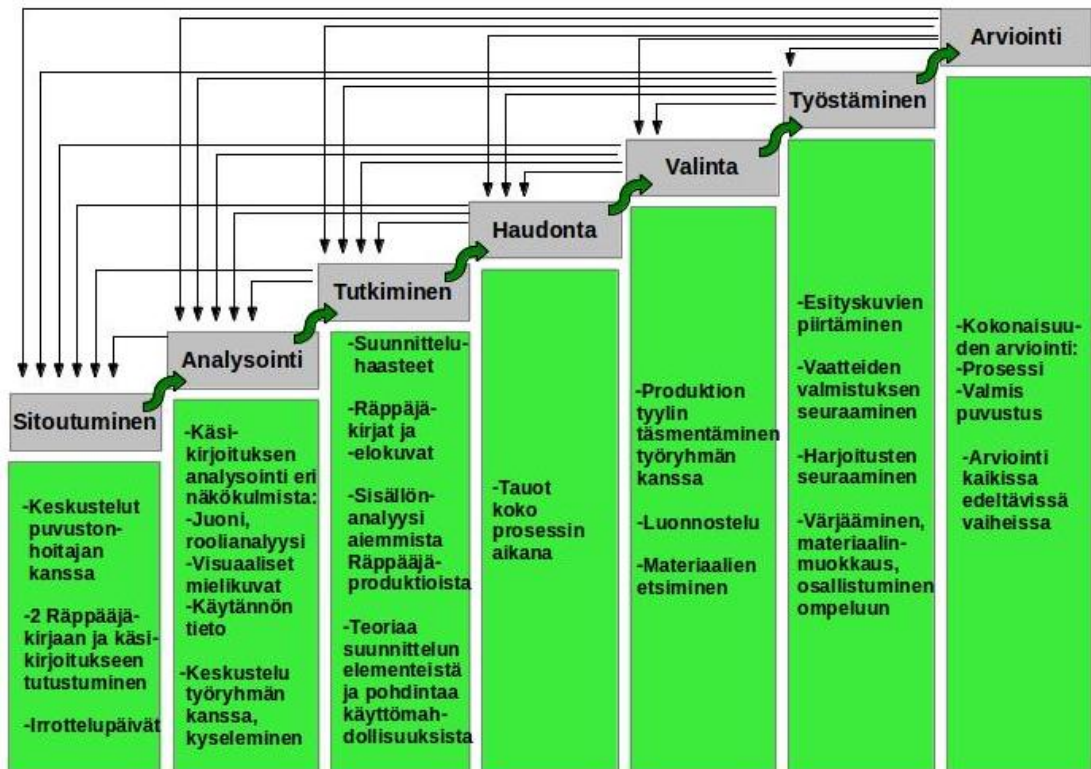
Arviointi

Työstäminen

Valinta

Haudonta

Tutkiminen

Analysointi

Sitoutuminen

-Keskustelut puvustonhoitajan kanssa

-2 Räppääjäkirjaan ja käsikirjoitukseen tutustuminen

-Irrottelupäivät

-Käsikirjoituksen analysointi eri näkökulmista:
-Juoni, roolianalyysi
-Visuaaliset mielikuvat
-Käytännön tieto

-Keskustelu työryhmän kanssa, kyseleminen

-Suunnitteluhaasteet

-Räppääjäkirjat ja -elokuvat

-Sisällönanalyysi aiemmista Räppääjäproduktioista

-Teoriaa suunnittelun elementeistä ja pohdintaa käyttömahdollisuuksista

-Tauot koko prosessin aikana

-Produktion tyylin täsmentäminen työryhmän kanssa

-Luonnostelu

-Materiaalien etsiminen

-Esityskuvien piirtäminen

-Vaatteiden valmistuksen seuraaminen

-Harjoitusten seuraaminen

-Värjääminen, materiaalinmuokkaus, osallistuminen ompeluun

-Kokonaisuuden arviointi:
-Prosessi
-Valmis puvustus

-Arviointi kaikissa edeltävissä vaiheissa